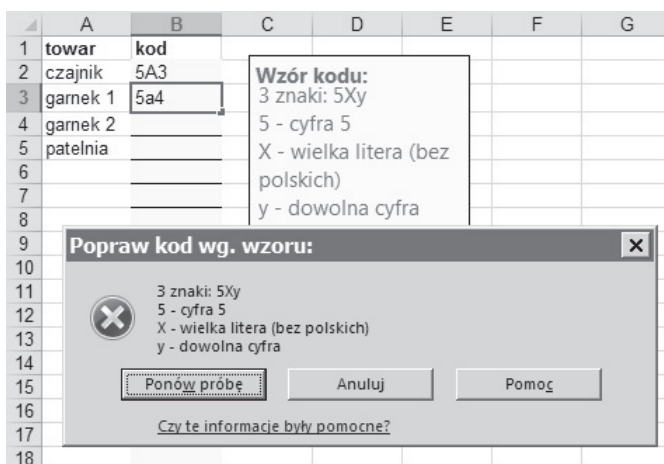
| | A | B | C | D | E | F | G |
|---|---|---|---|---|---|---|---|
| 1 | towar | kod | | | | | |
| 2 | czajnik | 5A3 | | | | | |
| 3 | garnek 1 | 5a4 | | | | | |
| 4 | garnek 2 | | | | | | |
| 5 | patelnia | | | | | | |
| 6 | | | | | | | |
| 7 | | | | | | | |
| 8 | | | | | | | |
| 9 | | | | | | | |
| 10 | | | | | | | |
| 11 | | | | | | | |
| 12 | | | | | | | |
| 13 | | | | | | | |
| 14 | | | | | | | |
| 15 | | | | | | | |
| 16 | | | | | | | |
| 17 | | | | | | | |
| 18 | | | | | | | |

Wzór kodu:
3 znaki: 5Xy
5 - cyfra 5
X - wielka litera (bez polskich)
y - dowolna cyfra

Popraw kod wg. wzoru:

3 znaki: 5Xy
5 - cyfra 5
X - wielka litera (bez polskich)
y - dowolna cyfra

Ponów próbę | Anuluj | Pomoc

Czy te informacje były pomocne?